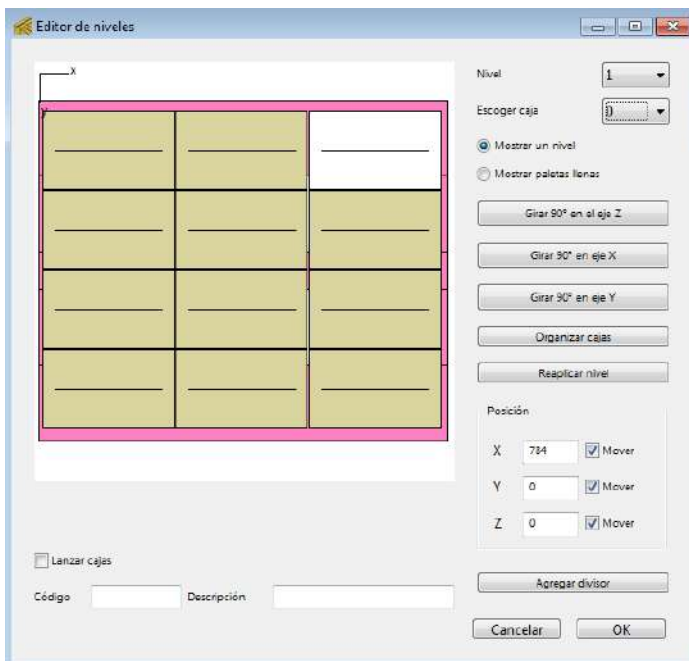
Editor de niveles

X
Y

Nivel 1
Escoger caja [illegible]
Mostrar un nivel
Mostrar paletas llenas
Girar 90° en el eje Z
Girar 90° en eje X
Girar 90° en eje Y
Organizar cajas
Replicar nivel

Posición
X 784 Mover
Y 0 Mover
Z 0 Mover

Lanzar cajas
Código
Descripción
Agregar divisor
Cancelar
OK